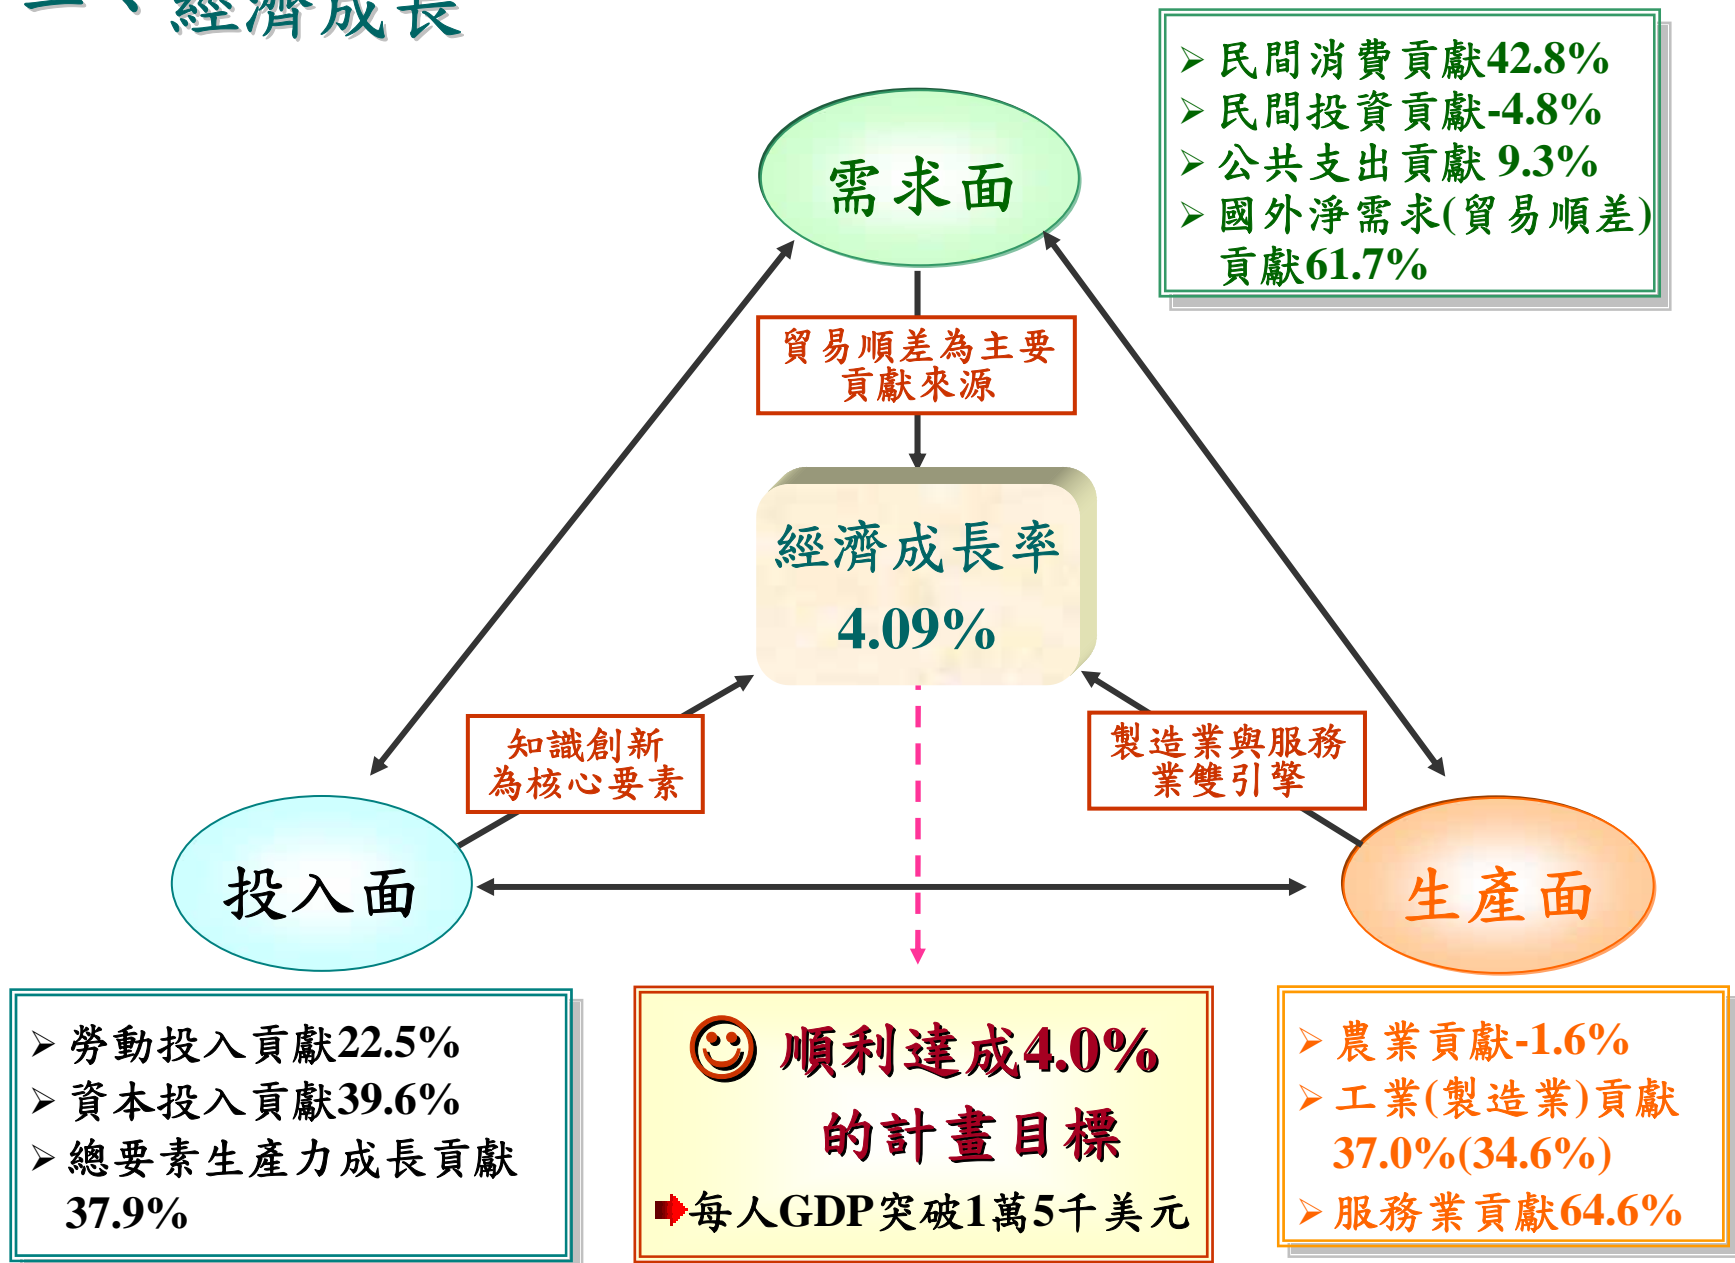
二、經濟成長

➢ 民間消費貢獻42.8%
➢ 民間投資貢獻-4.8%
➢ 公共支出貢獻 9.3%
➢ 國外淨需求(貿易順差)貢獻61.7%

需求面

貿易順差為主要貢獻來源

經濟成長率
4.09%

知識創新為核心要素

製造業與服務業雙引擎

投入面

生產面

➢ 勞動投入貢獻22.5%
➢ 資本投入貢獻39.6%
➢ 總要素生產力成長貢獻37.9%

順利達成4.0%的計畫目標
每人GDP突破1萬5千美元

➢ 農業貢獻-1.6%
➢ 工業(製造業)貢獻37.0%(34.6%)
➢ 服務業貢獻64.6%